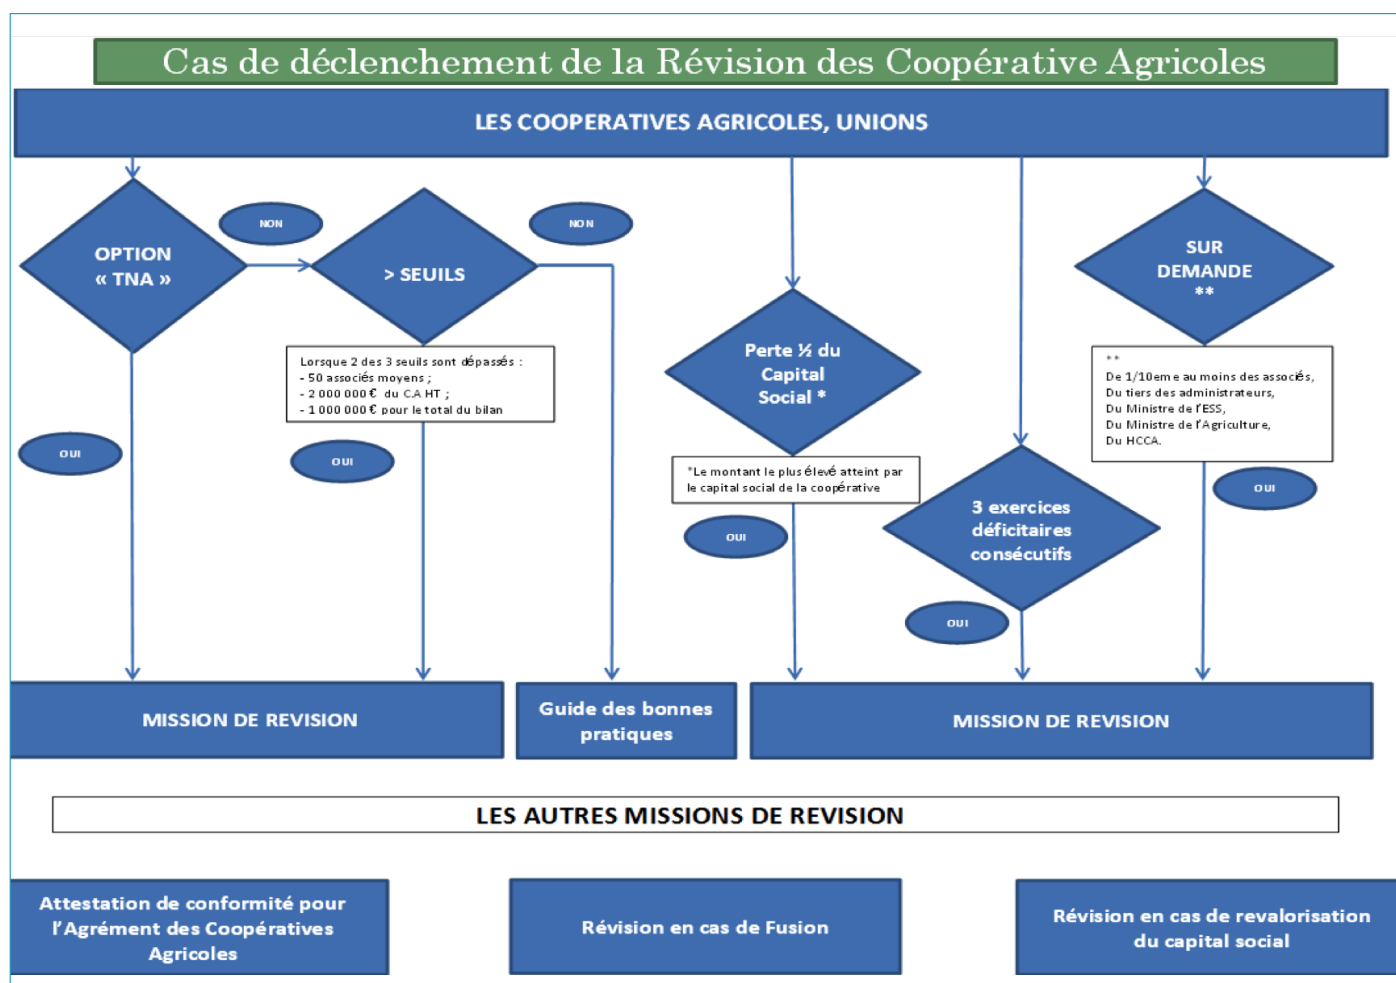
Cas de déclenchement de la Révision des Coopérative Agricoles

LES COOPERATIVES AGRICOLES, UNIONS

OPTION « TNA »

NON

> SEUILS

NON

SUR DEMANDE **

Perte ½ du Capital Social *

Lorsque 2 des 3 seuils sont dépassés :
- 50 associés moyens ;
- 2 000 000 € du CA HT ;
- 1 000 000 € pour le total du bilan

**
De 1/10eme au moins des associés,
Du tiers des administrateurs,
Du Ministre de l'ESS,
Du Ministre de l'Agriculture,
Du HCCA.

OUI

OUI

*Le montant le plus élevé atteint par le capital social de la coopérative

OUI

OUI

3 exercices déficitaires consécutifs

OUI

MISSION DE REVISION

Guide des bonnes pratiques

MISSION DE REVISION

LES AUTRES MISSIONS DE REVISION

Attestation de conformité pour l'Agrément des Coopératives Agricoles

Révision en cas de Fusion

Révision en cas de revalorisation du capital social